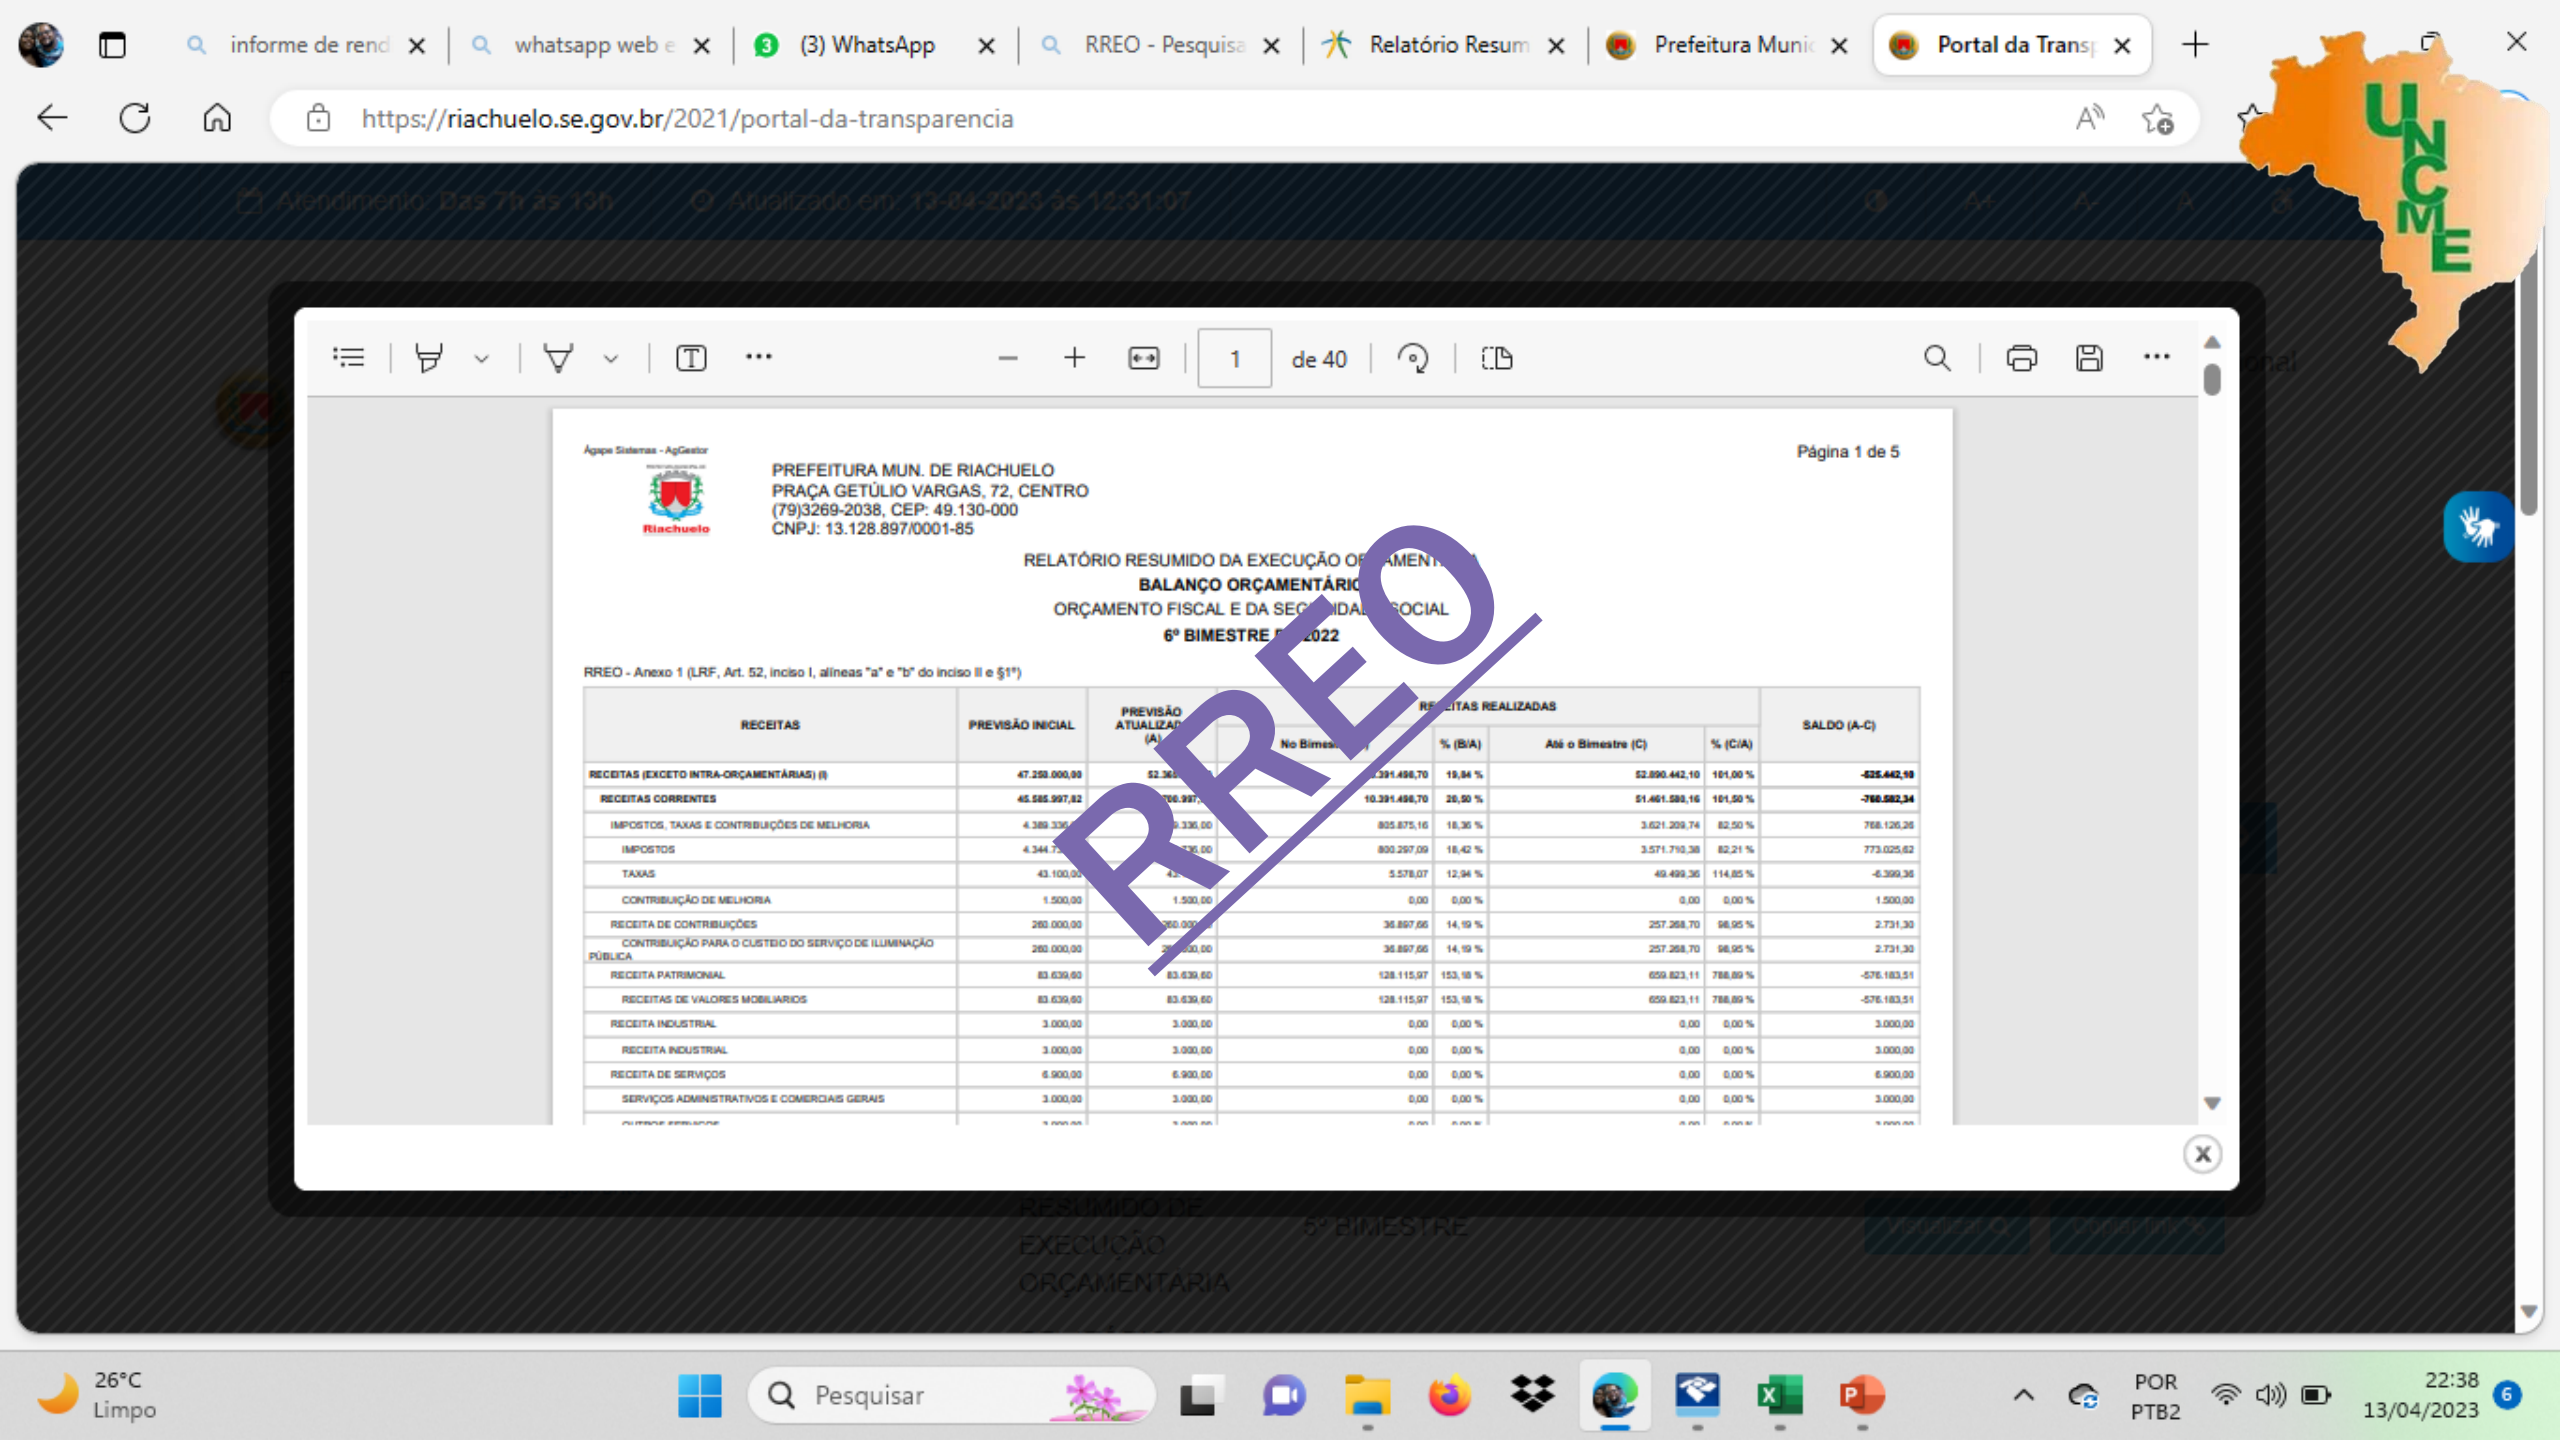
informe de rend | whatsapp web e | (3) WhatsApp | RREO - Pesquisa | Relatório Resum | Prefeitura Munic | Portal da Trans

https://riachuelo.se.gov.br/2021/portal-da-transparencia

Atendimento: Das 7h às 13h   Atualizado em: 13-04-2023 às 12:31:07

UNCME

1 de 40

Ágape Sistemas - AgGestor

Riachuelo

PREFEITURA MUN. DE RIACHUELO
PRAÇA GETÚLIO VARGAS, 72, CENTRO
(79)3269-2038, CEP: 49.130-000
CNPJ: 13.128.897/0001-85

Página 1 de 5

RELATÓRIO RESUMIDO DA EXECUÇÃO OR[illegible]AMENT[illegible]
BALANÇO ORÇAMENTÁRIO
ORÇAMENTO FISCAL E DA SEG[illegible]IDAD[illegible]OCIAL
6º BIMESTRE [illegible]2022

RREO - Anexo 1 (LRF, Art. 52, inciso I, alíneas "a" e "b" do inciso II e §1º)

RREO

| RECEITAS | PREVISÃO INICIAL | PREVISÃO ATUALIZADA (A) | No Bimes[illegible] | % (B/A) | Até o Bimestre (C) | % (C/A) | SALDO (A-C) |
|---|---|---|---|---|---|---|---|
| RECEITAS (EXCETO INTRA-ORÇAMENTÁRIAS) (I) | 47.258.000,00 | 52.36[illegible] | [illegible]391.496,70 | 19,84 % | 52.890.442,10 | 101,00 % | -525.442,10 |
| RECEITAS CORRENTES | 45.585.997,82 | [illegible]700.997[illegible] | 10.391.496,70 | 20,50 % | 51.461.580,16 | 101,50 % | -760.582,34 |
| IMPOSTOS, TAXAS E CONTRIBUIÇÕES DE MELHORIA | 4.389.336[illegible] | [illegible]9.336,00 | 805.875,16 | 18,36 % | 3.621.209,74 | 82,50 % | 768.126,26 |
| IMPOSTOS | 4.344.7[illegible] | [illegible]736,00 | 800.297,09 | 18,42 % | 3.571.710,38 | 82,21 % | 773.025,62 |
| TAXAS | 43.100,00 | 4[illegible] | 5.578,07 | 12,94 % | 49.499,36 | 114,85 % | -6.399,36 |
| CONTRIBUIÇÃO DE MELHORIA | 1.500,00 | 1.500,00 | 0,00 | 0,00 % | 0,00 | 0,00 % | 1.500,00 |
| RECEITA DE CONTRIBUIÇÕES | 260.000,00 | 260.000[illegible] | 36.897,66 | 14,19 % | 257.268,70 | 98,95 % | 2.731,30 |
| CONTRIBUIÇÃO PARA O CUSTEIO DO SERVIÇO DE ILUMINAÇÃO PÚBLICA | 260.000,00 | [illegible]0,00 | 36.897,66 | 14,19 % | 257.268,70 | 98,95 % | 2.731,30 |
| RECEITA PATRIMONIAL | 83.639,60 | 83.639,60 | 128.115,97 | 153,18 % | 659.823,11 | 788,89 % | -576.183,51 |
| RECEITAS DE VALORES MOBILIÁRIOS | 83.639,60 | 83.639,60 | 128.115,97 | 153,18 % | 659.823,11 | 788,89 % | -576.183,51 |
| RECEITA INDUSTRIAL | 3.000,00 | 3.000,00 | 0,00 | 0,00 % | 0,00 | 0,00 % | 3.000,00 |
| RECEITA INDUSTRIAL | 3.000,00 | 3.000,00 | 0,00 | 0,00 % | 0,00 | 0,00 % | 3.000,00 |
| RECEITA DE SERVIÇOS | 6.900,00 | 6.900,00 | 0,00 | 0,00 % | 0,00 | 0,00 % | 6.900,00 |
| SERVIÇOS ADMINISTRATIVOS E COMERCIAIS GERAIS | 3.000,00 | 3.000,00 | 0,00 | 0,00 % | 0,00 | 0,00 % | 3.000,00 |

RESUMIDO DE EXECUÇÃO ORÇAMENTÁRIA   5º BIMESTRE

26°C
Limpo
Pesquisar
POR
PTB2
22:38
13/04/2023